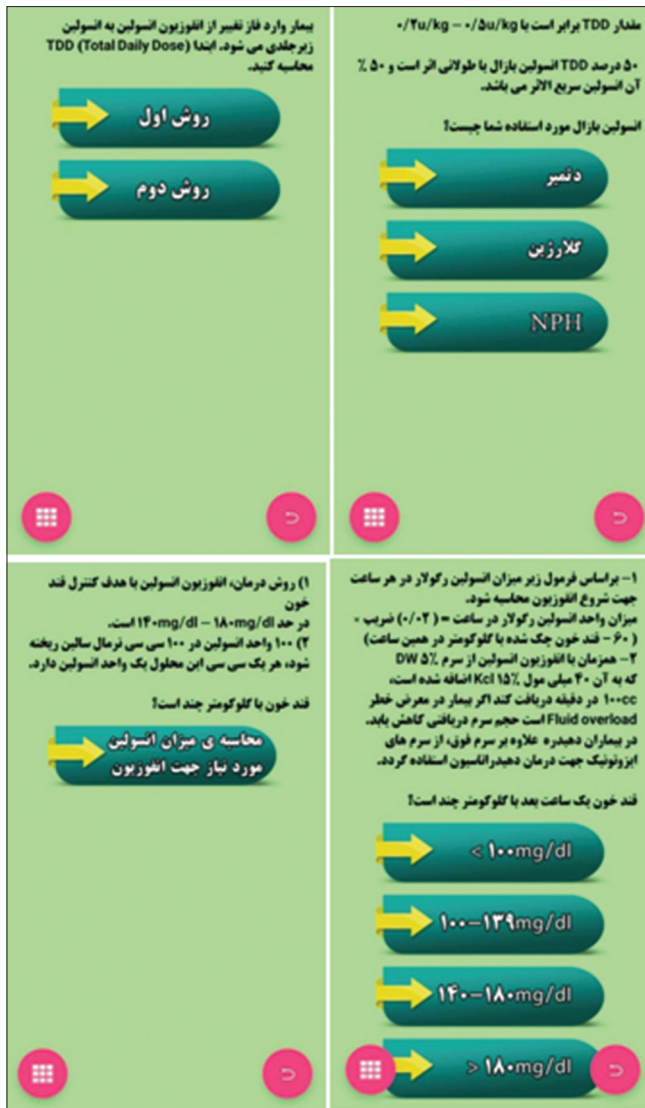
بیمار وارد فاز تغییر از انفوزیون انسولین به انسولین زیرجلدی می شود. ابتدا (Total Daily Dose) TDD محاسبه کنید.

روش اول

روش دوم

مقدار TDD برابر است با ۰/۵u/kg – ۰/۴u/kg

۵۰ درصد TDD انسولین بازال با طولانی اثر است و ۵۰ ٪ آن انسولین سریع الاثر می باشد.

انسولین بازال مورد استفاده شما چیست؟

دتمیر

گلارژین

NPH

۱) روش درمان، انفوزیون انسولین با هدف کنترل قند خون در حد ۱۸۰mg/dl – ۱۴۰mg/dl است.
۲) ۱۰۰ واحد انسولین در ۱۰۰ سی سی نرمال سالین ریخته شود، هر یک سی سی این محلول یک واحد انسولین دارد.

قند خون با گلوکومتر چند است؟

محاسبه ی میزان انسولین مورد نیاز جهت انفوزیون

۱– براساس فرمول زیر میزان انسولین رگولار در هر ساعت جهت شروع انفوزیون محاسبه شود.
میزان واحد انسولین رگولار در ساعت = (۰/۰۲) ضربدر (۶۰ – قند خون چک شده با گلوکومتر در همین ساعت)
۲– همزمان با انفوزیون انسولین از سرم ۵٪ DW که به آن ۴۰ میلی مول ۱۵٪ Kcl اضافه شده است، ۱۰۰cc در دقیقه دریافت کند اگر بیمار در معرض خطر Fluid overload است حجم سرم دریافتی کاهش یابد. در بیماران دهیدره علاوه بر سرم فوق، از سرم های ایزوتونیک جهت درمان دهیدراتاسیون استفاده گردد.

قند خون یک ساعت بعد با گلوکومتر چند است؟

< ۱۰۰mg/dl

۱۰۰–۱۳۹mg/dl

۱۴۰–۱۸۰mg/dl

> ۱۸۰mg/dl